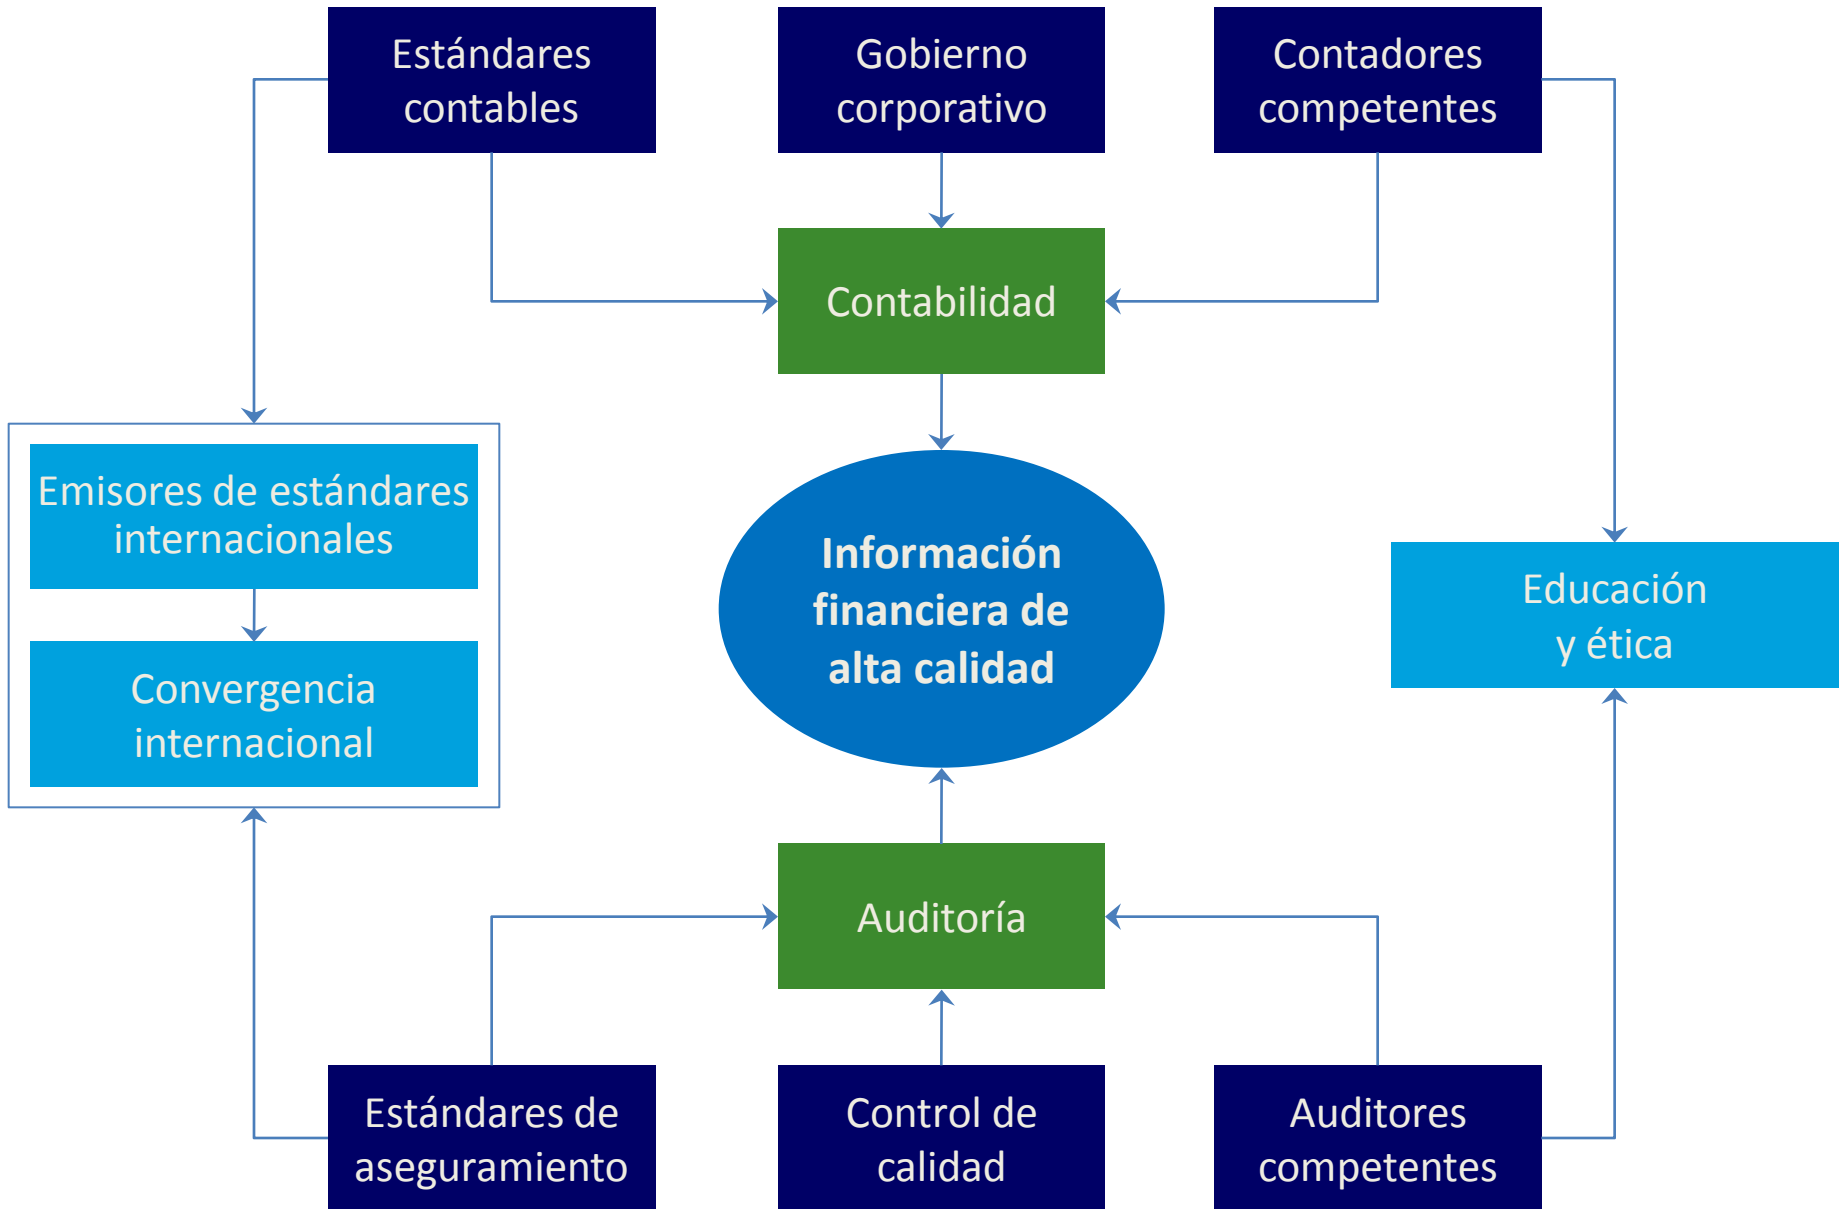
Estándares contables

Gobierno corporativo

Contadores competentes

Contabilidad

Emisores de estándares internacionales

Convergencia internacional

Información financiera de alta calidad

Educación y ética

Auditoría

Estándares de aseguramiento

Control de calidad

Auditores competentes